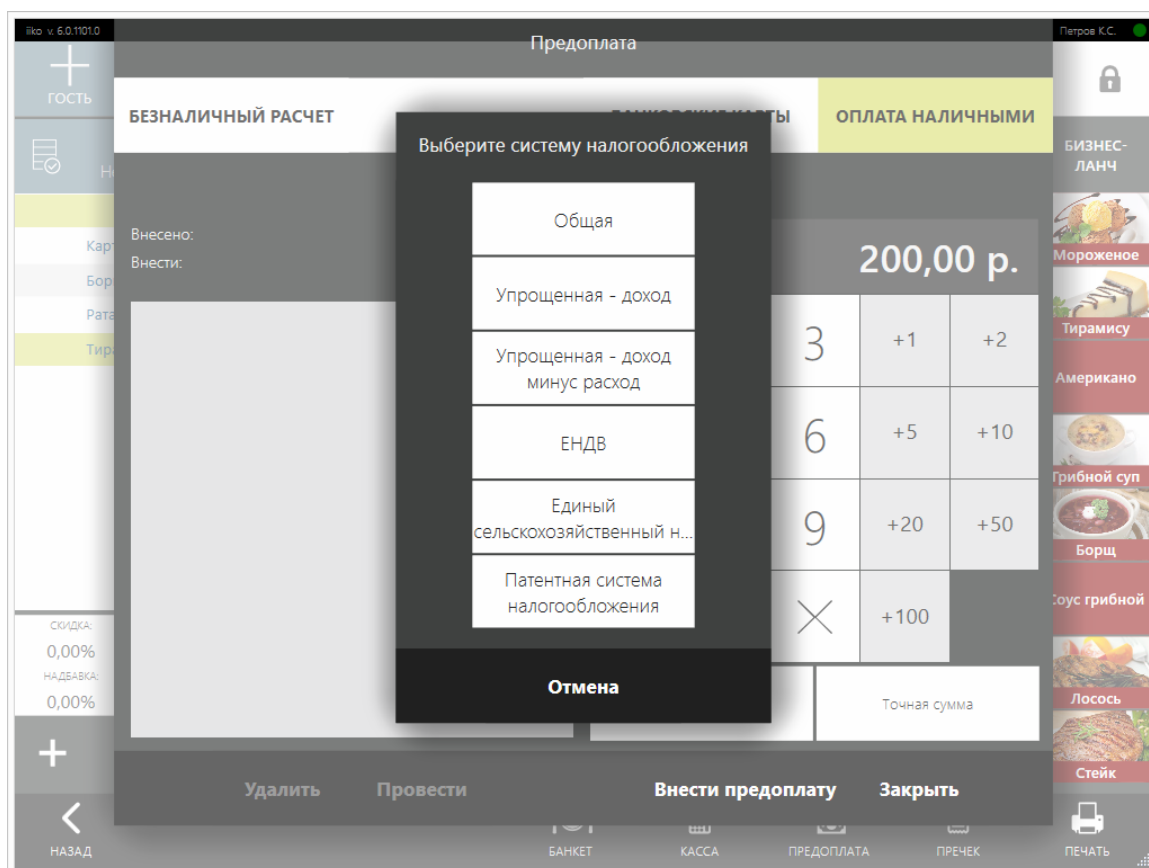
iiko v. 6.0.1101.0

Предоплата

Петров К.С.

ГОСТЬ

БЕЗНАЛИЧНЫЙ РАСЧЕТ

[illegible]

ОПЛАТА НАЛИЧНЫМИ

БИЗНЕС-ЛАНЧ

Внесено:
Внести:

200,00 р.

Выберите систему налогообложения

Общая

Упрощенная - доход

Упрощенная - доход минус расход

ЕНДВ

Единый сельскохозяйственный н...

Патентная система налогообложения

Отмена

3 +1 +2
6 +5 +10
9 +20 +50
+100

Точная сумма

Мороженое
Тирамису
Американо
Грибной суп
Борщ
Соус грибной
Лосось
Стейк

СКИДКА:
0,00%
НАДБАВКА:
0,00%

Удалить Провести Внести предоплату Закрыть

НАЗАД БАНКЕТ КАССА ПРЕДОПЛАТА ПРЕЧЕК ПЕЧАТЬ